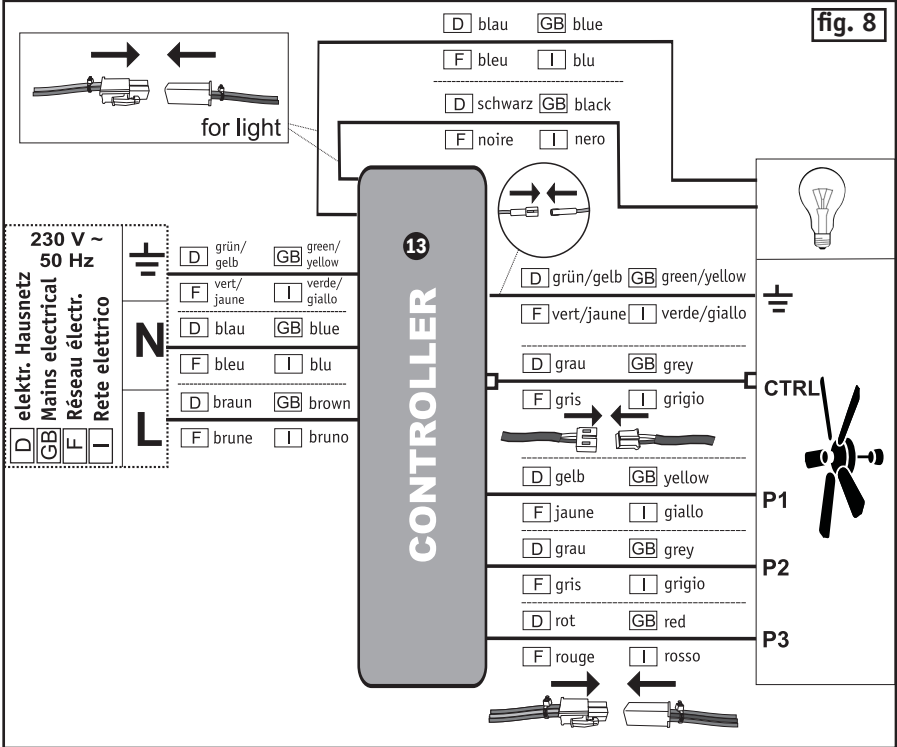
fig. 8

D blau GB blue
F bleu I blu
D schwarz GB black
F noire I nero

for light

230 V ~
50 Hz

D elektr. Hausnetz
GB Mains electrical
F Réseau électr.
I Rete elettrico

D grün/gelb GB green/yellow
F vert/jaune I verde/giallo
N
D blau GB blue
F bleu I blu
L
D braun GB brown
F brune I bruno

13
CONTROLLER

D grün/gelb GB green/yellow
F vert/jaune I verde/giallo
D grau GB grey
F gris I grigio
CTRL
D gelb GB yellow
F jaune I giallo
P1
D grau GB grey
F gris I grigio
P2
D rot GB red
F rouge I rosso
P3